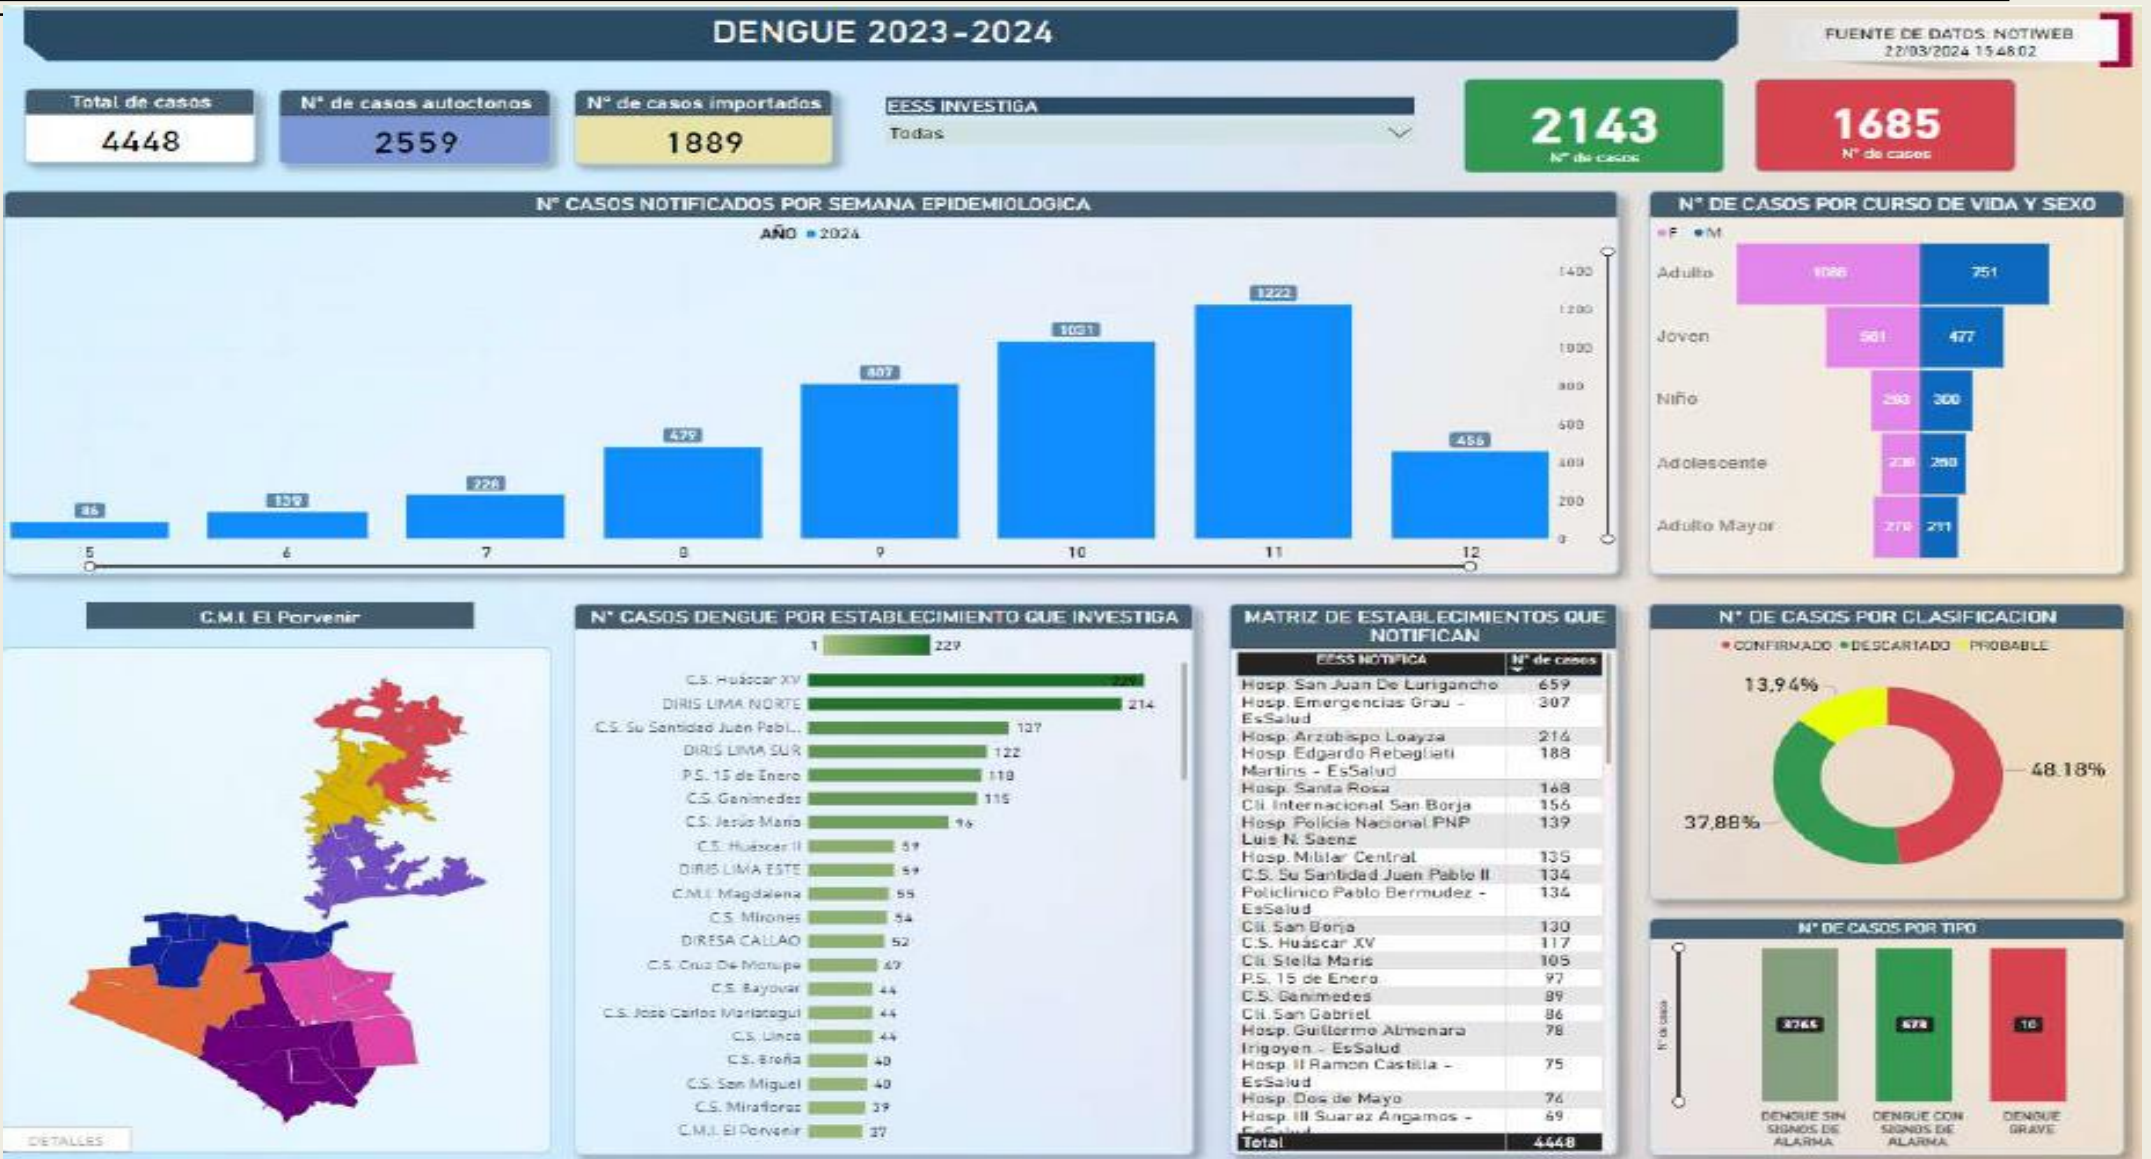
DENGUE 2023-2024

FUENTE DE DATOS: NOTIWEB
22/03/2024 15:48:02

Total de casos
4448

N° de casos autoctonos
2559

N° de casos importados
1889

EESS INVESTIGA
Todas

2143
N° de casos

1685
N° de casos

N° CASOS NOTIFICADOS POR SEMANA EPIDEMIOLOGICA

AÑO ● 2024

| Semana | 5 | 6 | 7 | 8 | 9 | 10 | 11 | 12 |
|---|---|---|---|---|---|---|---|---|
| Casos | 86 | 139 | 228 | 479 | 807 | 1031 | 1222 | 456 |

1400 1200 1000 800 600 400 200 0

N° DE CASOS POR CURSO DE VIDA Y SEXO

● F ● M

| | F | M |
|---|---|---|
| Adulto | 1086 | 751 |
| Joven | 581 | 477 |
| Niño | 293 | 300 |
| Adolescente | 238 | 260 |
| Adulto Mayor | 270 | 211 |

C.M.I. El Porvenir

DETALLES

N° CASOS DENGUE POR ESTABLECIMIENTO QUE INVESTIGA

1 229

| Establecimiento | Casos |
|---|---|
| C.S. Huáscar XV | 229 |
| DIRIS LIMA NORTE | 214 |
| C.S. Su Santidad Juan Pabl... | 137 |
| DIRIS LIMA SUR | 122 |
| P.S. 15 de Enero | 118 |
| C.S. Ganimedes | 115 |
| C.S. Jesús María | 96 |
| C.S. Huáscar II | 59 |
| DIRIS LIMA ESTE | 59 |
| C.M.I. Magdalena | 55 |
| C.S. Mirones | 54 |
| DIRESA CALLAO | 52 |
| C.S. Cruz De Motupe | 47 |
| C.S. Bayovar | 44 |
| C.S. Jose Carlos Mariategui | 44 |
| C.S. Lince | 44 |
| C.S. Breña | 40 |
| C.S. San Miguel | 40 |
| C.S. Miraflores | 39 |
| C.M.I. El Porvenir | 37 |

MATRIZ DE ESTABLECIMIENTOS QUE NOTIFICAN

| EESS NOTIFICA | N° de casos |
|---|---|
| Hosp. San Juan De Lurigancho | 659 |
| Hosp. Emergencias Grau - EsSalud | 307 |
| Hosp. Arzobispo Loayza | 214 |
| Hosp. Edgardo Rebagliati Martins - EsSalud | 188 |
| Hosp. Santa Rosa | 168 |
| Cli. Internacional San Borja | 156 |
| Hosp. Policia Nacional PNP Luis N. Saenz | 139 |
| Hosp. Militar Central | 135 |
| C.S. Su Santidad Juan Pablo II | 134 |
| Policlinico Pablo Bermudez - EsSalud | 134 |
| Cli. San Borja | 130 |
| C.S. Huáscar XV | 117 |
| Cli. Stella Maris | 105 |
| P.S. 15 de Enero | 97 |
| C.S. Ganimedes | 89 |
| Cli. San Gabriel | 86 |
| Hosp. Guillermo Almenara Irigoyen - EsSalud | 78 |
| Hosp. II Ramon Castilla - EsSalud | 75 |
| Hosp. Dos de Mayo | 76 |
| Hosp. III Suarez Angamos - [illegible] | 69 |
| Total | 4448 |

N° DE CASOS POR CLASIFICACION

● CONFIRMADO ● DESCARTADO ● PROBABLE

13,94%
48,18%
37,88%

N° DE CASOS POR TIPO

N° de casos

| DENGUE SIN SIGNOS DE ALARMA | DENGUE CON SIGNOS DE ALARMA | DENGUE GRAVE |
|---|---|---|
| 3765 | 678 | 10 |